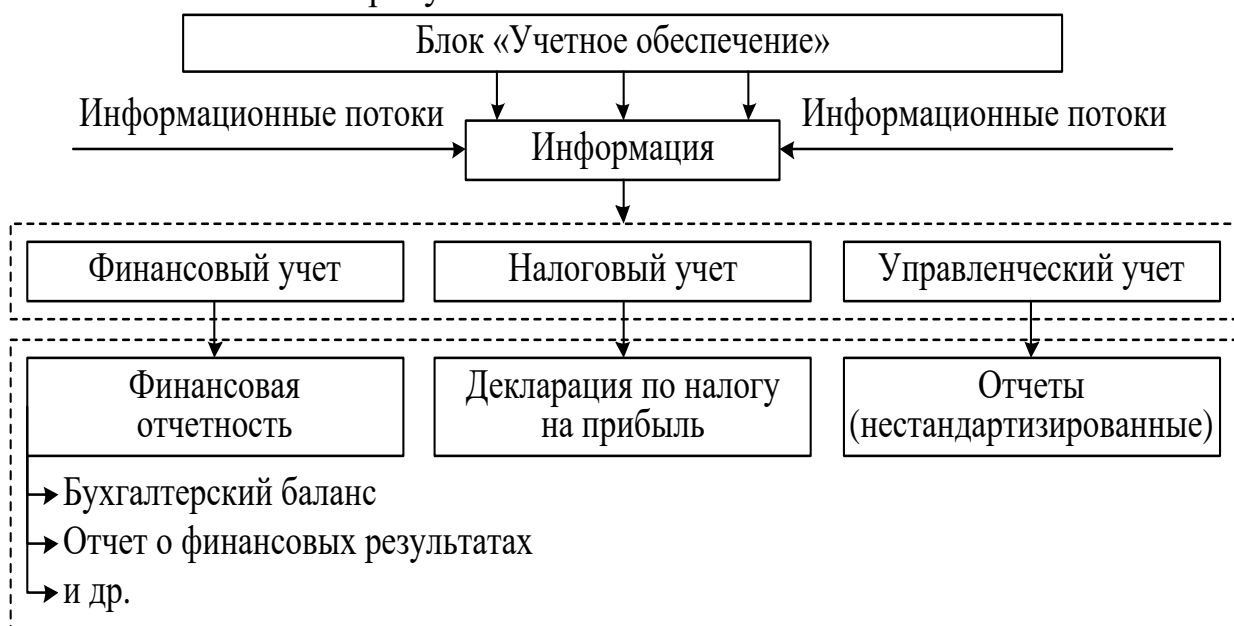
Блок «Учетное обеспечение»

Информационные потоки

Информация

Информационные потоки

Финансовый учет

Налоговый учет

Управленческий учет

Финансовая отчетность

Декларация по налогу на прибыль

Отчеты (нестандартизированные)

Бухгалтерский баланс

Отчет о финансовых результатах

и др.